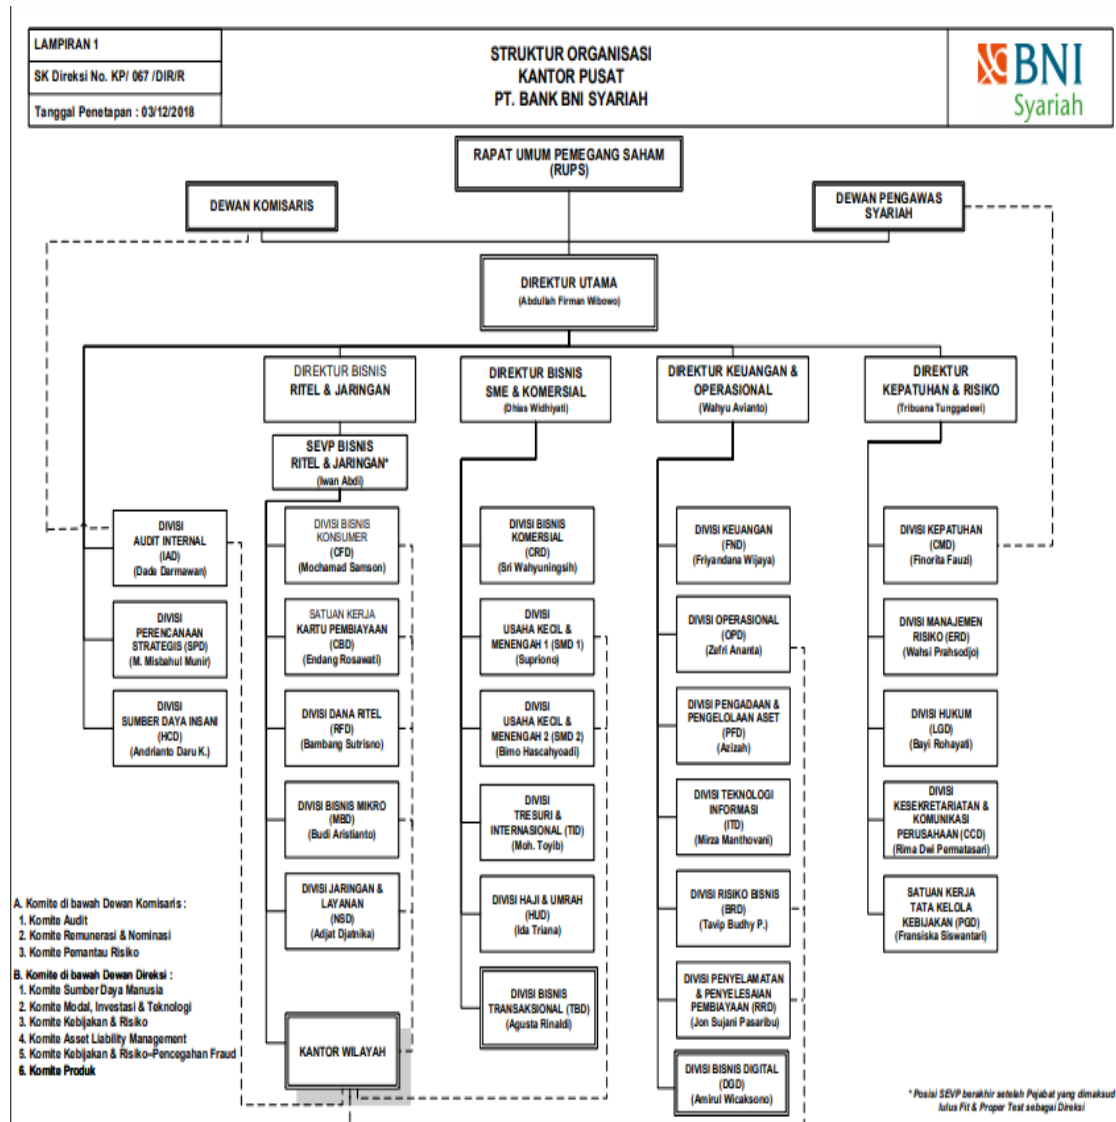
LAMPIRAN 1

SK Direksi No. KP/ 067 /DIR/R

Tanggal Penetapan : 03/12/2018

STRUKTUR ORGANISASI
KANTOR PUSAT
PT. BANK BNI SYARIAH

BNI Syariah

RAPAT UMUM PEMEGANG SAHAM (RUPS)

DEWAN KOMISARIS

DEWAN PENGAWAS SYARIAH

DIREKTUR UTAMA
(Abdullah Firman Wibowo)

DIREKTUR BISNIS RITEL & JARINGAN

DIREKTUR BISNIS SME & KOMERSIAL
(Dhias Widhiyati)

DIREKTUR KEUANGAN & OPERASIONAL
(Wahyu Avianto)

DIREKTUR KEPATUHAN & RISIKO
(Tribuana Tunggadewi)

SEVP BISNIS RITEL & JARINGAN*
(Iwan Abdi)

DIVISI AUDIT INTERNAL (IAD)
(Dade Darmawan)

DIVISI PERENCANAAN STRATEGIS (SPD)
(M. Misbahul Munir)

DIVISI SUMBER DAYA INSANI (HCD)
(Andrianto Daru K.)

DIVISI BISNIS KONSUMER (CFD)
(Mochamad Samson)

SATUAN KERJA KARTU PEMBIAYAAN (CBD)
(Endang Rosawati)

DIVISI DANA RITEL (RFD)
(Bambang Sutrisno)

DIVISI BISNIS MIKRO (MBD)
(Budi Aristianto)

DIVISI JARINGAN & LAYANAN (NSD)
(Adjat Djatnika)

KANTOR WILAYAH

DIVISI BISNIS KOMERSIAL (CRD)
(Sri Wahyuningsih)

DIVISI USAHA KECIL & MENENGAH 1 (SMD 1)
(Suprionc)

DIVISI USAHA KECIL & MENENGAH 2 (SMD 2)
(Bimo Hascahyoadi)

DIVISI TRESURI & INTERNASIONAL (TID)
(Moh. Toyib)

DIVISI HAJI & UMRAH (HUD)
(Ida Triana)

DIVISI BISNIS TRANSAKSIONAL (TBD)
(Agusta Rinaldi)

DIVISI KEUANGAN (FND)
(Friyandana Wijaya)

DIVISI OPERASIONAL (OPD)
(Zafri Ananta)

DIVISI PENGADAAN & PENGELOLAAN ASET (PFD)
(Azizah)

DIVISI TEKNOLOGI INFORMASI (ITD)
(Mirza Manthovani)

DIVISI RISIKO BISNIS (BRD)
(Tavip Budhy P.)

DIVISI PENYELAMATAN & PENYELESAIAN PEMBIAYAAN (RRD)
(Jon Sujani Pasaribu)

DIVISI BISNIS DIGITAL (DGD)
(Amirul Wicaksono)

DIVISI KEPATUHAN (CMD)
(Finorita Fauzi)

DIVISI MANAJEMEN RISIKO (ERD)
(Wahsi Prahsodjo)

DIVISI HUKUM (LGD)
(Bayi Rohayati)

DIVISI KESEKRETARIATAN & KOMUNIKASI PERUSAHAAN (CCD)
(Rima Dwi Permatasari)

SATUAN KERJA TATA KELOLA KEBIJAKAN (PGD)
(Fransiska Siswantari)

A. Komite di bawah Dewan Komisaris :
1. Komite Audit
2. Komite Remunerasi & Nominasi
3. Komite Pemantau Risiko

B. Komite di bawah Dewan Direksi :
1. Komite Sumber Daya Manusia
2. Komite Modal, Investasi & Teknologi
3. Komite Kebijakan & Risiko
4. Komite Asset Liability Management
5. Komite Kebijakan & Risiko-Pencegahan Fraud
6. Komite Produk

* Posisi SEVP berakhir setelah Pejabat yang dimaksud lulus Fit & Proper Test sebagai Direksi